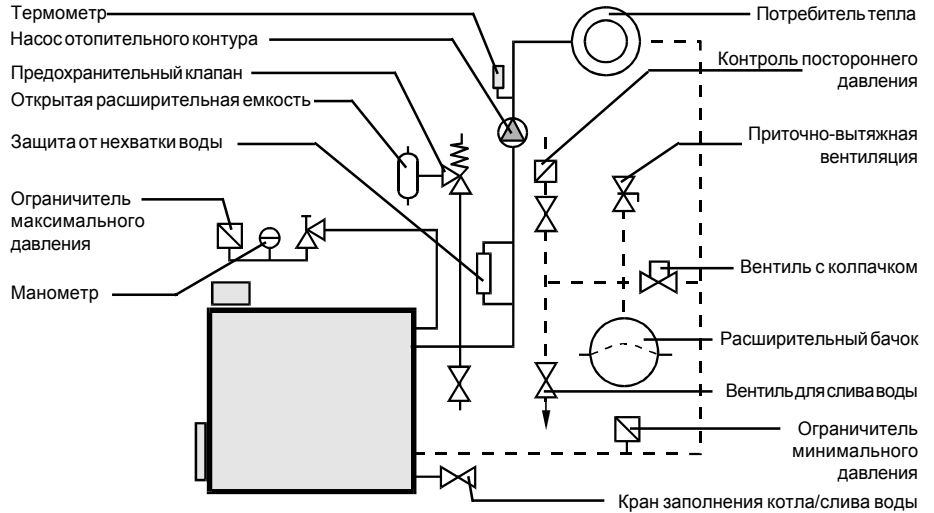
Термометр
Насос отопительного контура
Предохранительный клапан
Открытая расширительная емкость
Защита от нехватки воды
Ограничитель максимального давления
Манометр
Потребитель тепла
Контроль постороннего давления
Приточно-вытяжная вентиляция
Вентиль с колпачком
Расширительный бачок
Вентиль для слива воды
Ограничитель минимального давления
Кран заполнения котла/слива воды